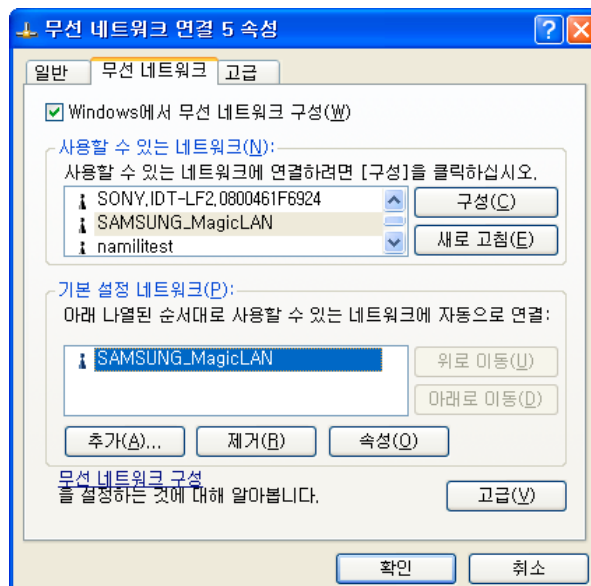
무선 네트워크 연결 5 속성

일반 | 무선 네트워크 | 고급

Windows에서 무선 네트워크 구성(W)

사용할 수 있는 네트워크(N):
사용할 수 있는 네트워크에 연결하려면 [구성]을 클릭하십시오.

SONY,IDT-LF2,0800461F6924
SAMSUNG_MagicLAN
namilitest

구성(C)
새로 고침(E)

기본 설정 네트워크(P):
아래 나열된 순서대로 사용할 수 있는 네트워크에 자동으로 연결:

SAMSUNG_MagicLAN

위로 이동(U)
아래로 이동(D)

추가(A)... 제거(R) 속성(O)

무선 네트워크 구성을 설정하는 것에 대해 알아봅니다.

고급(V)

확인 취소